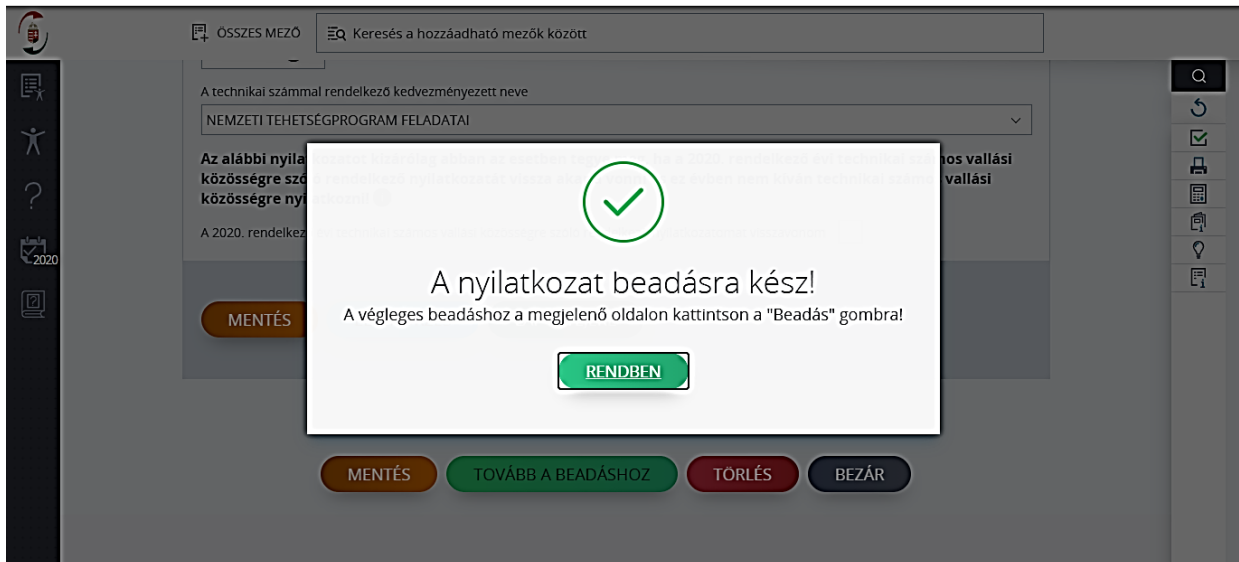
ÖSSZES MEZŐ

Keresés a hozzáadható mezők között

2020

A technikai számmal rendelkező kedvezményezett neve

NEMZETI TEHETSÉGPROGRAM FELADATAI

Az alábbi nyila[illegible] közösségre szó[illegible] közösségre nyi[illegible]

A 2020. rendelkez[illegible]

MENTÉS

A nyilatkozat beadásra kész!

A végleges beadáshoz a megjelenő oldalon kattintson a "Beadás" gombra!

RENDBEN

MENTÉS

TOVÁBB A BEADÁSHOZ

TÖRLÉS

BEZÁR